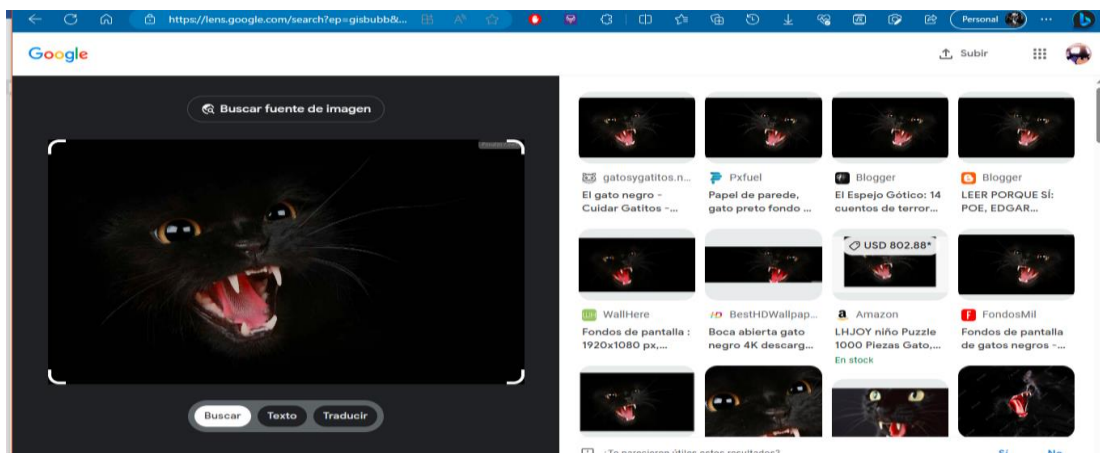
https://lens.google.com/search?ep=gisbubb&...

Personal

Google

Subir

Buscar fuente de imagen

Buscar Texto Traducir

gatosygatitos.n...
El gato negro - Cuidar Gatitos -...

Pxfuel
Papel de parede, gato preto fondo ...

Blogger
El Espejo Gótico: 14 cuentos de terror...

Blogger
LEER PORQUE SÍ: POE, EDGAR...

USD 802.88*

WallHere
Fondos de pantalla : 1920x1080 px,...

BestHDWallpap...
Boca abierta gato negro 4K descarg...

Amazon
LHJOY niño Puzzle 1000 Piezas Gato,...
En stock

FondosMil
Fondos de pantalla de gatos negros -...

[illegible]